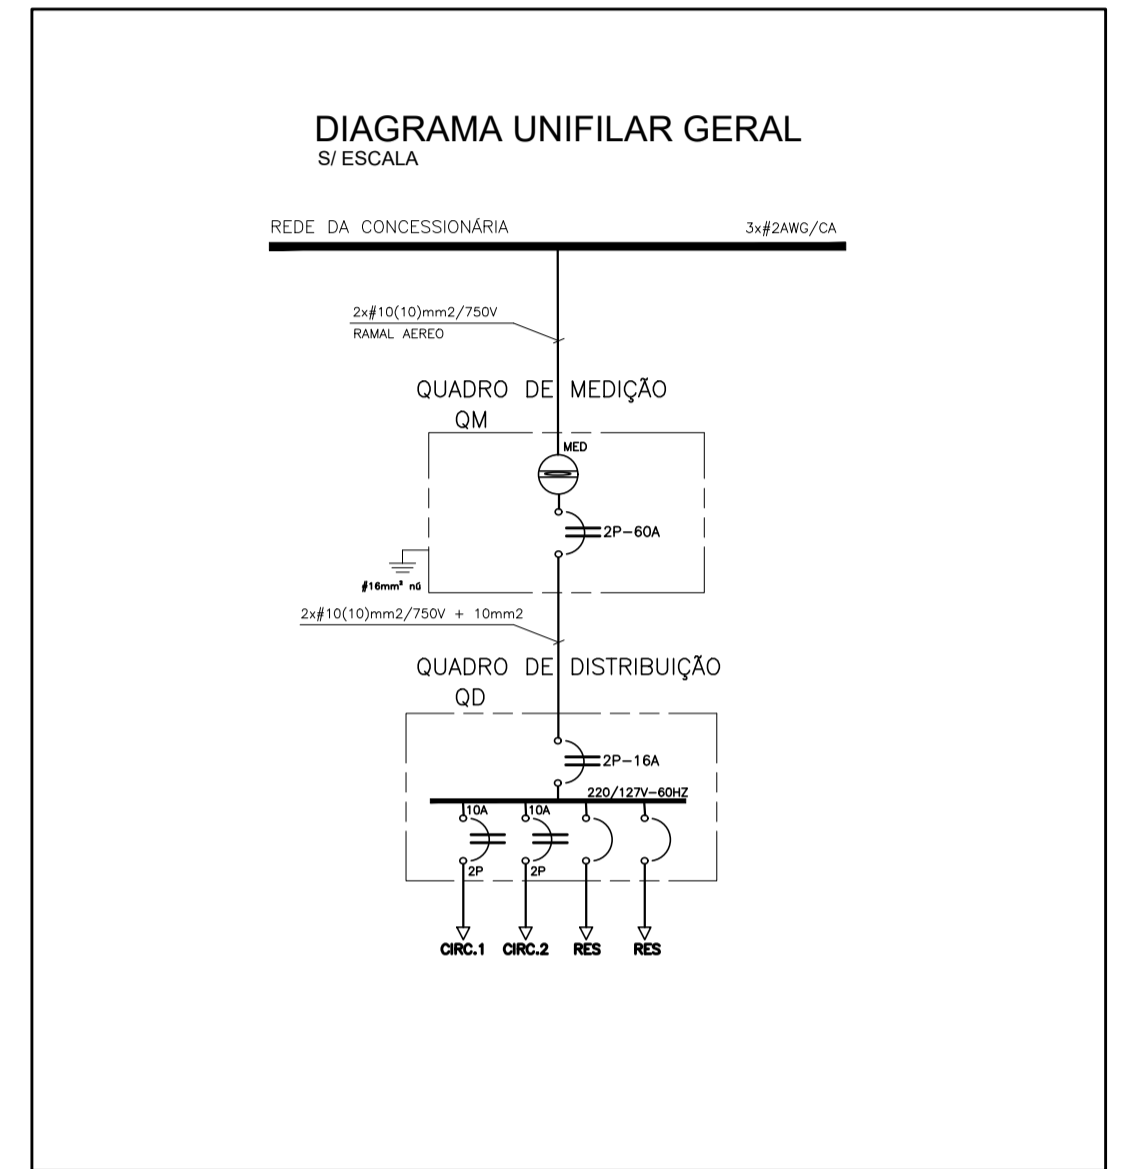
DIAGRAMA UNIFILAR GERAL
S/ ESCALA

REDE DA CONCESSIONÁRIA

3x#2AWG/CA

2x#10(10)mm2/750V
RAMAL AEREO

QUADRO DE MEDIÇÃO
QM

MED

2P-60A

#16mm² nú

2x#10(10)mm2/750V + 10mm2

QUADRO DE DISTRIBUIÇÃO
QD

2P-16A

220/127V-60HZ

10A

10A

2P

2P

CIRC.1 CIRC.2 RES RES